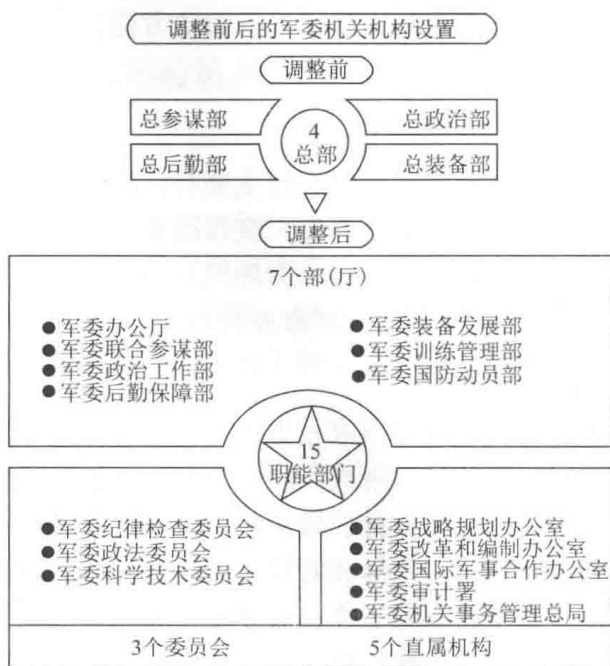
调整前后的军委机关机构设置

调整前

总参谋部
总政治部
4
总部
总后勤部
总装备部

调整后

7个部(厅)

●军委办公厅
●军委联合参谋部
●军委政治工作部
●军委后勤保障部

●军委装备发展部
●军委训练管理部
●军委国防动员部

15
职能部门

●军委纪律检查委员会
●军委政法委员会
●军委科学技术委员会

●军委战略规划办公室
●军委改革和编制办公室
●军委国际军事合作办公室
●军委审计署
●军委机关事务管理总局

3个委员会
5个直属机构